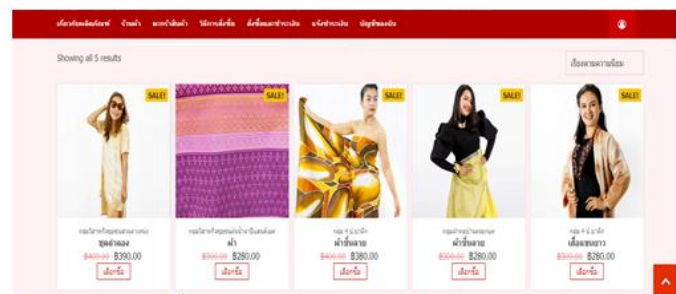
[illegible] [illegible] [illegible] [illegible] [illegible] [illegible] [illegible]

Showing all 5 results

เรียงตามความนิยม

SALE!

SALE!

SALE!

SALE!

SALE!

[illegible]
ชุดลำลอง
~~฿400.00~~ ฿390.00
เลือกซื้อ

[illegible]
ผ้า
~~฿300.00~~ ฿280.00
เลือกซื้อ

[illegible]
ผ้าชิ้นลาย
~~฿400.00~~ ฿380.00
เลือกซื้อ

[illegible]
ผ้าชิ้นลาย
~~฿300.00~~ ฿280.00
เลือกซื้อ

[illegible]
เสื้อแขนยาว
~~฿300.00~~ ฿280.00
เลือกซื้อ